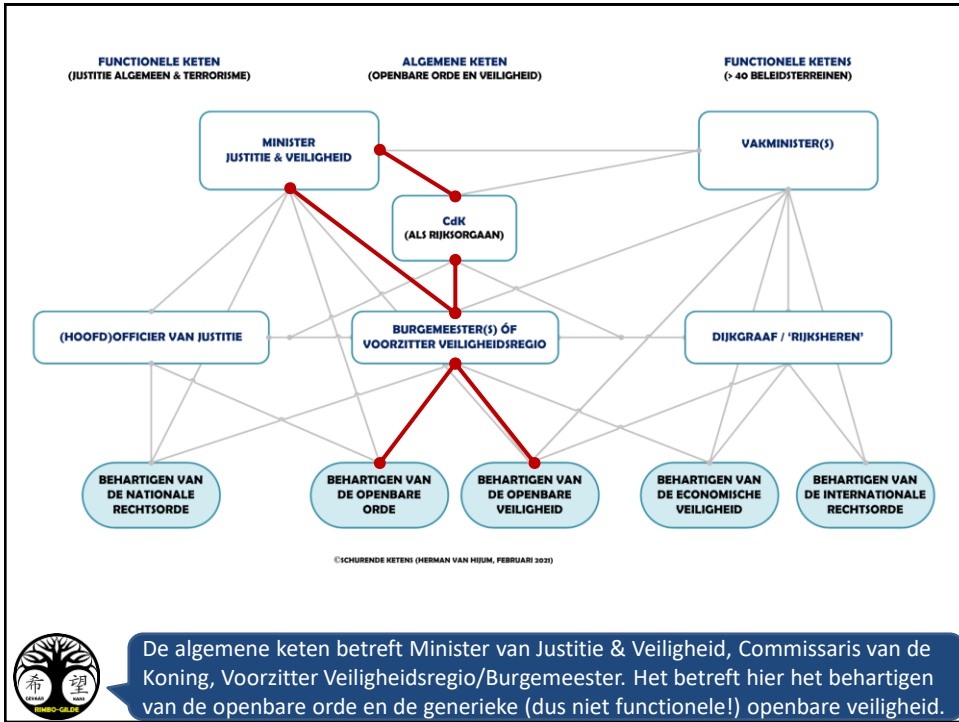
FUNCTIONELE KETEN
(JUSTITIE ALGEMEEN & TERRORISME)

ALGEMENE KETEN
(OPENBARE ORDE EN VEILIGHEID)

FUNCTIONELE KETENS
(> 40 BELEIDSTERREINEN)

MINISTER
JUSTITIE & VEILIGHEID

VAKMINISTER(S)

CdK
(ALS RIJKSORGAAN)

(HOOFD)OFFICIER VAN JUSTITIE

BURGEMEESTER(S) ÓF
VOORZITTER VEILIGHEIDSREGIO

DIJKGRAAF / 'RIJKSHEREN'

BEHARTIGEN VAN DE NATIONALE RECHTSORDE

BEHARTIGEN VAN DE OPENBARE ORDE

BEHARTIGEN VAN DE OPENBARE VEILIGHEID

BEHARTIGEN VAN DE ECONOMISCHE VEILIGHEID

BEHARTIGEN VAN DE INTERNATIONALE RECHTSORDE

©SCHURENDE KETENS (HERMAN VAN HIJUM, FEBRUARI 2021)

希 望
RIMBO-GILDE

De algemene keten betreft Minister van Justitie & Veiligheid, Commissaris van de Koning, Voorzitter Veiligheidsregio/Burgemeester. Het betreft hier het behartigen van de openbare orde en de generieke (dus niet functionele!) openbare veiligheid.